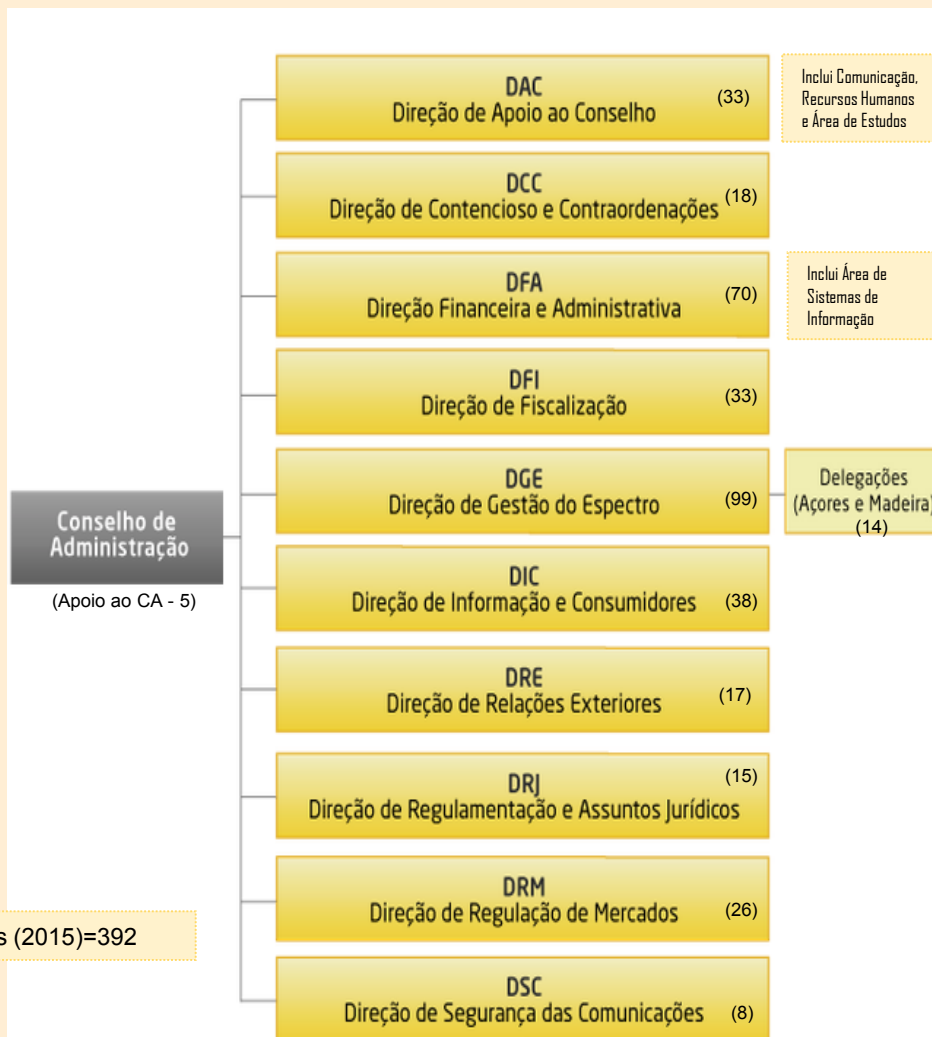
Conselho de Administração

(Apoio ao CA - 5)

DAC
Direção de Apoio ao Conselho (33)

Inclui Comunicação, Recursos Humanos e Área de Estudos

DCC
Direção de Contencioso e Contraordenações (18)

DFA
Direção Financeira e Administrativa (70)

Inclui Área de Sistemas de Informação

DFI
Direção de Fiscalização (33)

DGE
Direção de Gestão do Espectro (99)

Delegações (Açores e Madeira) (14)

DIC
Direção de Informação e Consumidores (38)

DRE
Direção de Relações Exteriores (17)

DRJ
Direção de Regulamentação e Assuntos Jurídicos (15)

DRM
Direção de Regulação de Mercados (26)

s (2015)=392

DSC
Direção de Segurança das Comunicações (8)